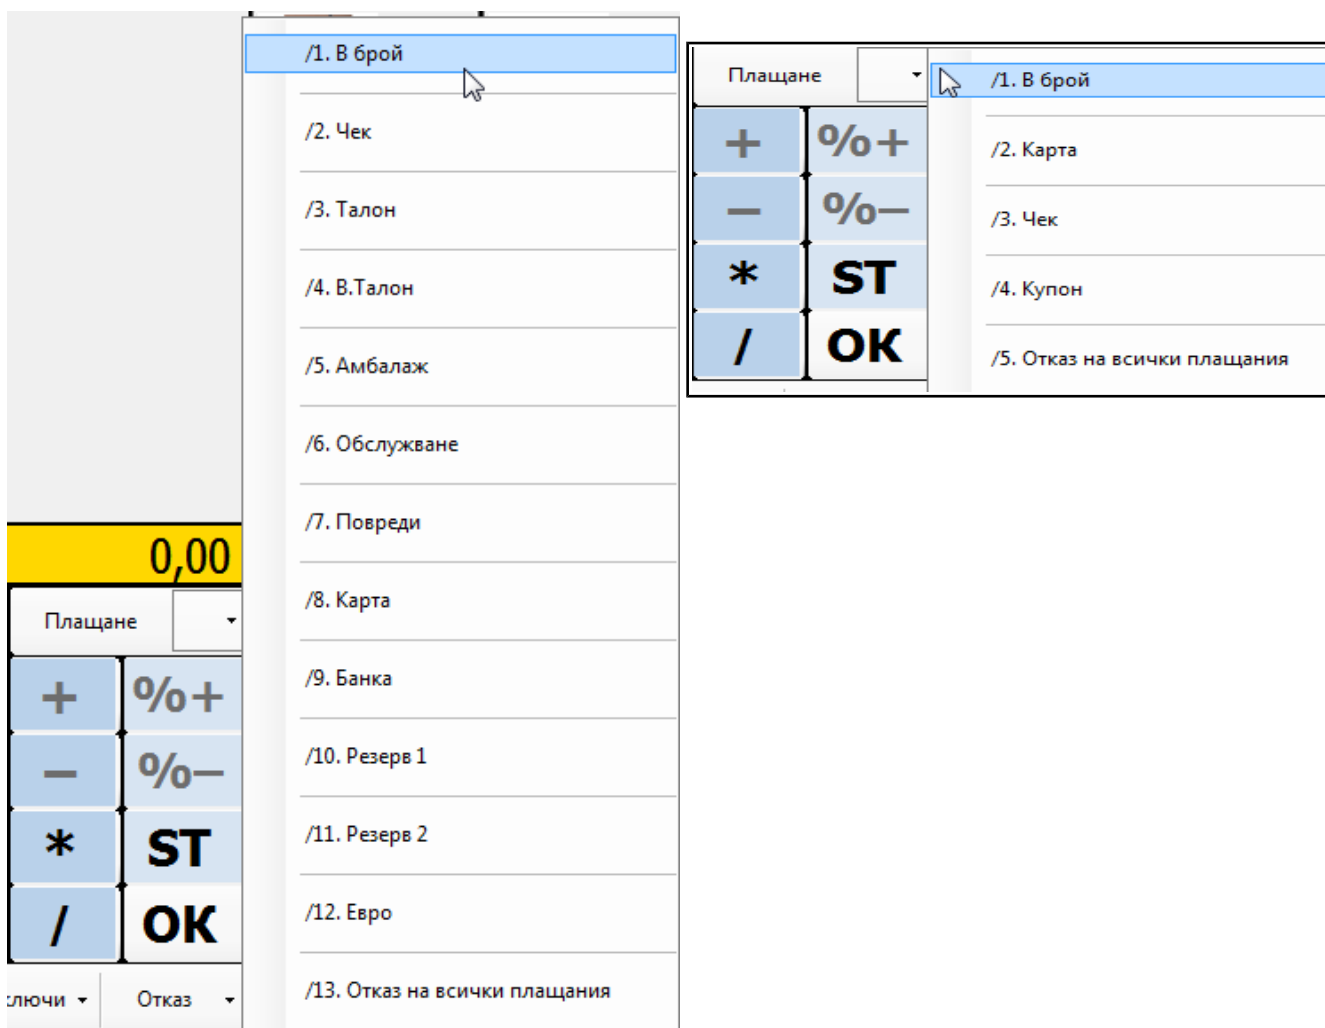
/1. В брой

/2. Чек

/3. Талон

/4. В.Талон

/5. Амбалаж

/6. Обслужване

/7. Повреди

/8. Карта

/9. Банка

/10. Резерв 1

/11. Резерв 2

/12. Евро

/13. Отказ на всички плащания

0,00

Плащане

+ %+

− %−

* ST

/ OK

лючи

Отказ

Плащане

+ %+

− %−

* ST

/ OK

/1. В брой

/2. Карта

/3. Чек

/4. Купон

/5. Отказ на всички плащания